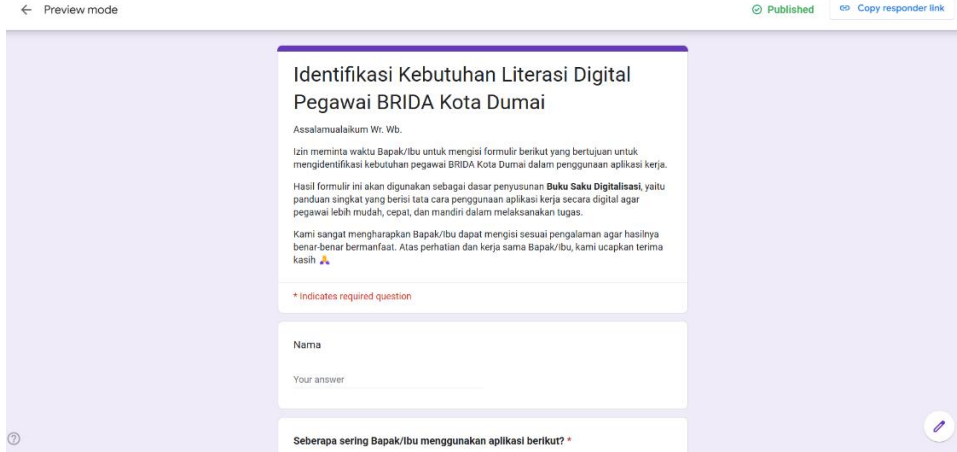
← Preview mode

Published

Copy responder link

Identifikasi Kebutuhan Literasi Digital Pegawai BRIDA Kota Dumai

Assalamualaikum Wr. Wb.

Izin meminta waktu Bapak/Ibu untuk mengisi formulir berikut yang bertujuan untuk mengidentifikasi kebutuhan pegawai BRIDA Kota Dumai dalam penggunaan aplikasi kerja.

Hasil formulir ini akan digunakan sebagai dasar penyusunan **Buku Saku Digitalisasi**, yaitu panduan singkat yang berisi tata cara penggunaan aplikasi kerja secara digital agar pegawai lebih mudah, cepat, dan mandiri dalam melaksanakan tugas.

Kami sangat mengharapkan Bapak/Ibu dapat mengisi sesuai pengalaman agar hasilnya benar-benar bermanfaat. Atas perhatian dan kerja sama Bapak/Ibu, kami ucapkan terima kasih 🙏

* Indicates required question

Nama

Your answer

Seberapa sering Bapak/Ibu menggunakan aplikasi berikut? *